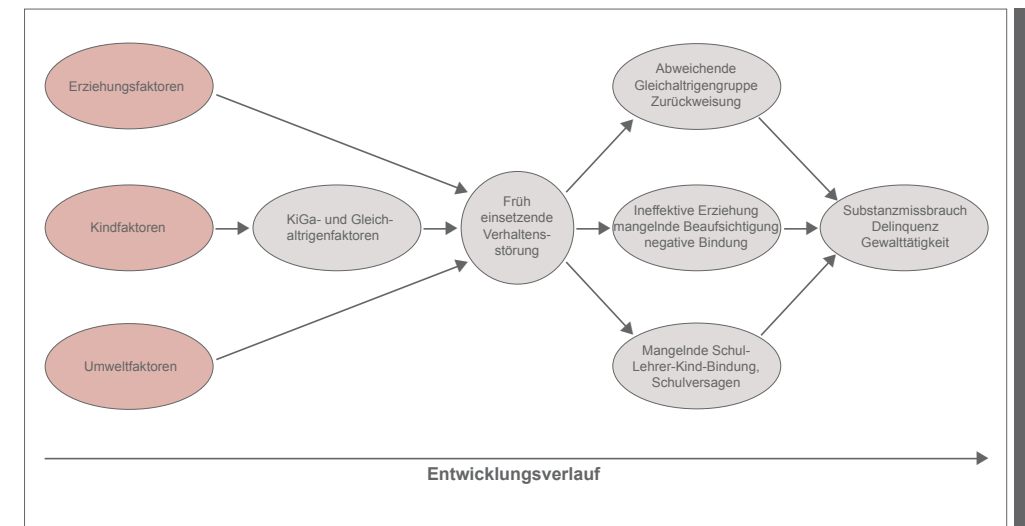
Erziehungsfaktoren

Kindfaktoren

Umweltfaktoren

KiGa- und Gleichaltrigenfaktoren

Früh einsetzende Verhaltensstörung

Abweichende Gleichaltrigengruppe Zurückweisung

Ineffektive Erziehung mangelnde Beaufsichtigung negative Bindung

Mangelnde Schul-Lehrer-Kind-Bindung, Schulversagen

Substanzmissbrauch Delinquenz Gewalttätigkeit

Entwicklungsverlauf